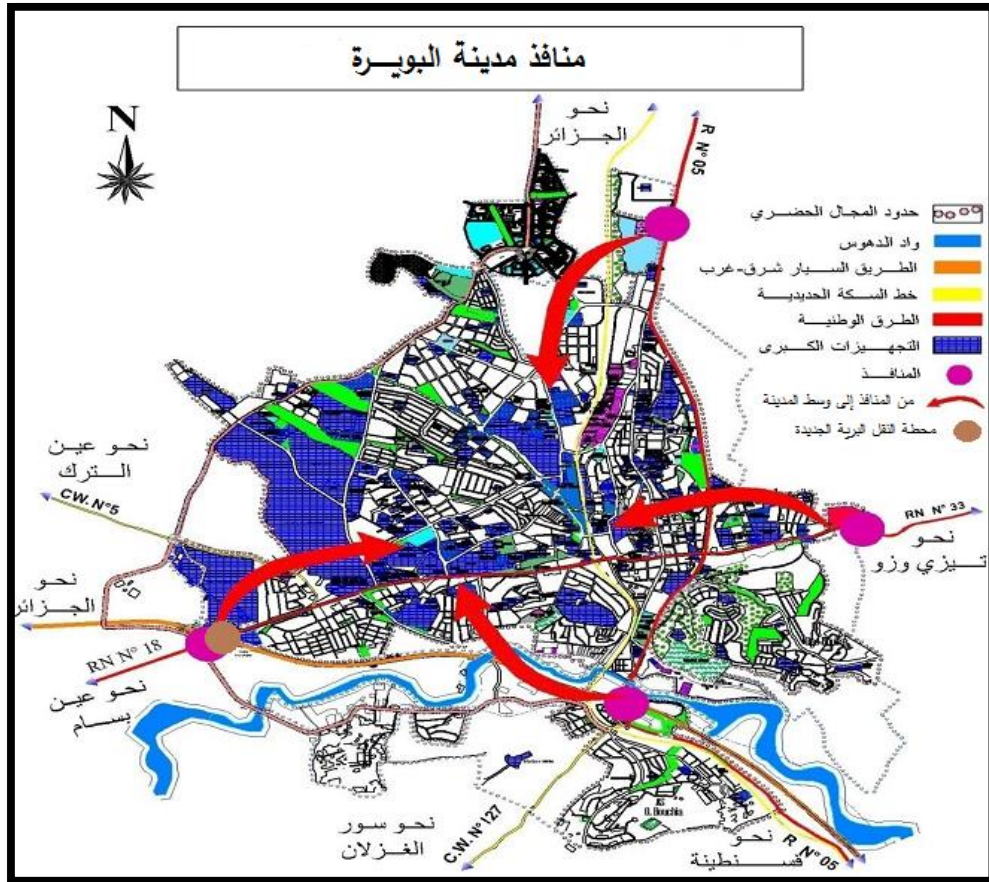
منافذ مدينة البويــرة

N

نحو الجزائر

R N° 05

حدود المجال الحضــري
واد الدهوس
الطـريق السـيار شـرق-غـرب
خط السـكة الحديديـة
الطـرق الوطنيـة
التجهيـزات الكـبرى
المنافـذ
من المنافذ إلى وسط المدينة
محطة النقل البرية الجديدة

نحو عين الـتـرك

CW. N°5

RN N° 33

نحو تـيزي وزو

نحو الجزائر

RN N° 18

نحو عين بسام

نحو سور الغزلان

C.W. N°127

نحو قسنطينة

R N° 05